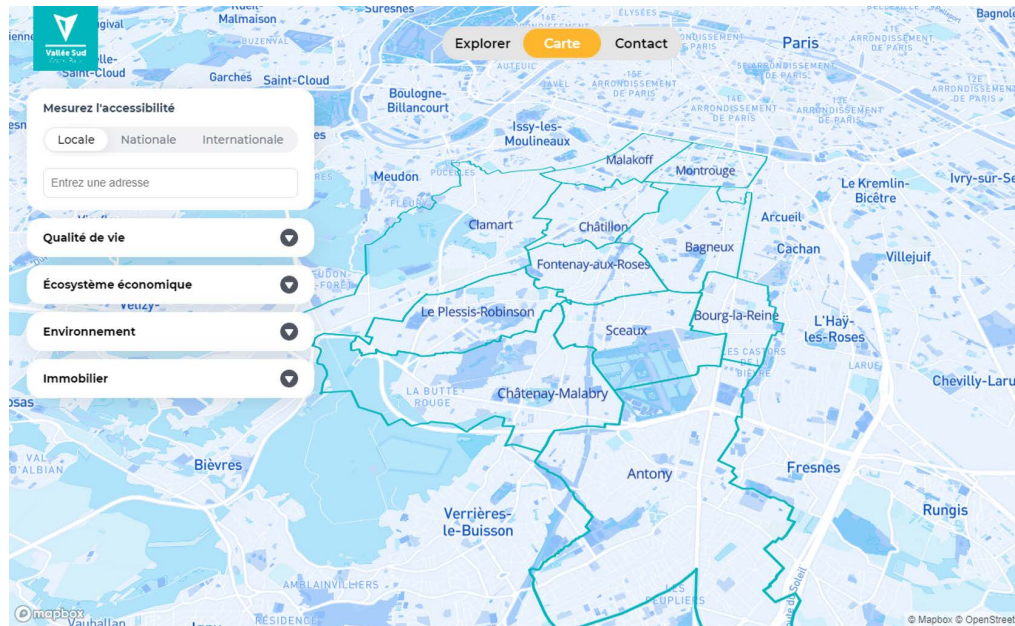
Vallée Sud

Explorer Carte Contact

Mesurez l'accessibilité

Locale Nationale Internationale

Entrez une adresse

Qualité de vie

Écosystème économique

Environnement

Immobilier

Malmaison
Suresnes
Paris
Bagnolet
Saint-Cloud
Garches
Boulogne-Billancourt
Issy-les-Moulineaux
Malakoff
Montrouge
Meudon
Clamart
Châtillon
Bagneux
Le Kremlin-Bicêtre
Ivry-sur-Se
Arcueil
Cachan
Villejuif
Fontenay-aux-Roses
Le Plessis-Robinson
Sceaux
Bourg-la-Reine
L'Haÿ-les-Roses
Châtenay-Malabry
LA BUTTE ROUGE
LES CASTORS BIÈVRE
Chevilly-Laru
Bièvres
Antony
Fresnes
Verrières-le-Buisson
Rungis
AMBLAINVILLIERS
LES PEUPLIERS
RÉSIDENCE
Vauhallan
© mapbox
© Mapbox © OpenStreet